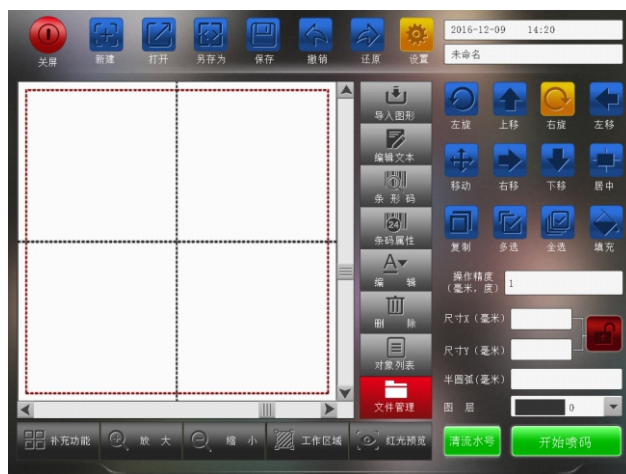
关屏 新建 打开 另存为 保存 撤销 还原 设置

2016-12-09 14:20

未命名

导入图形
编辑文本
条 形 码
条码属性
编 辑
删 除
对象列表
文件管理

左旋 上移 右旋 左移
移动 右移 下移 居中
复制 多选 全选 填充

操作精度（毫米，度） 1

尺寸X（毫米）
尺寸Y（毫米）
半圆弧（毫米）
图 层 0

补充功能 放 大 缩 小 工作区域 红光预览

清流水号 开始喷码